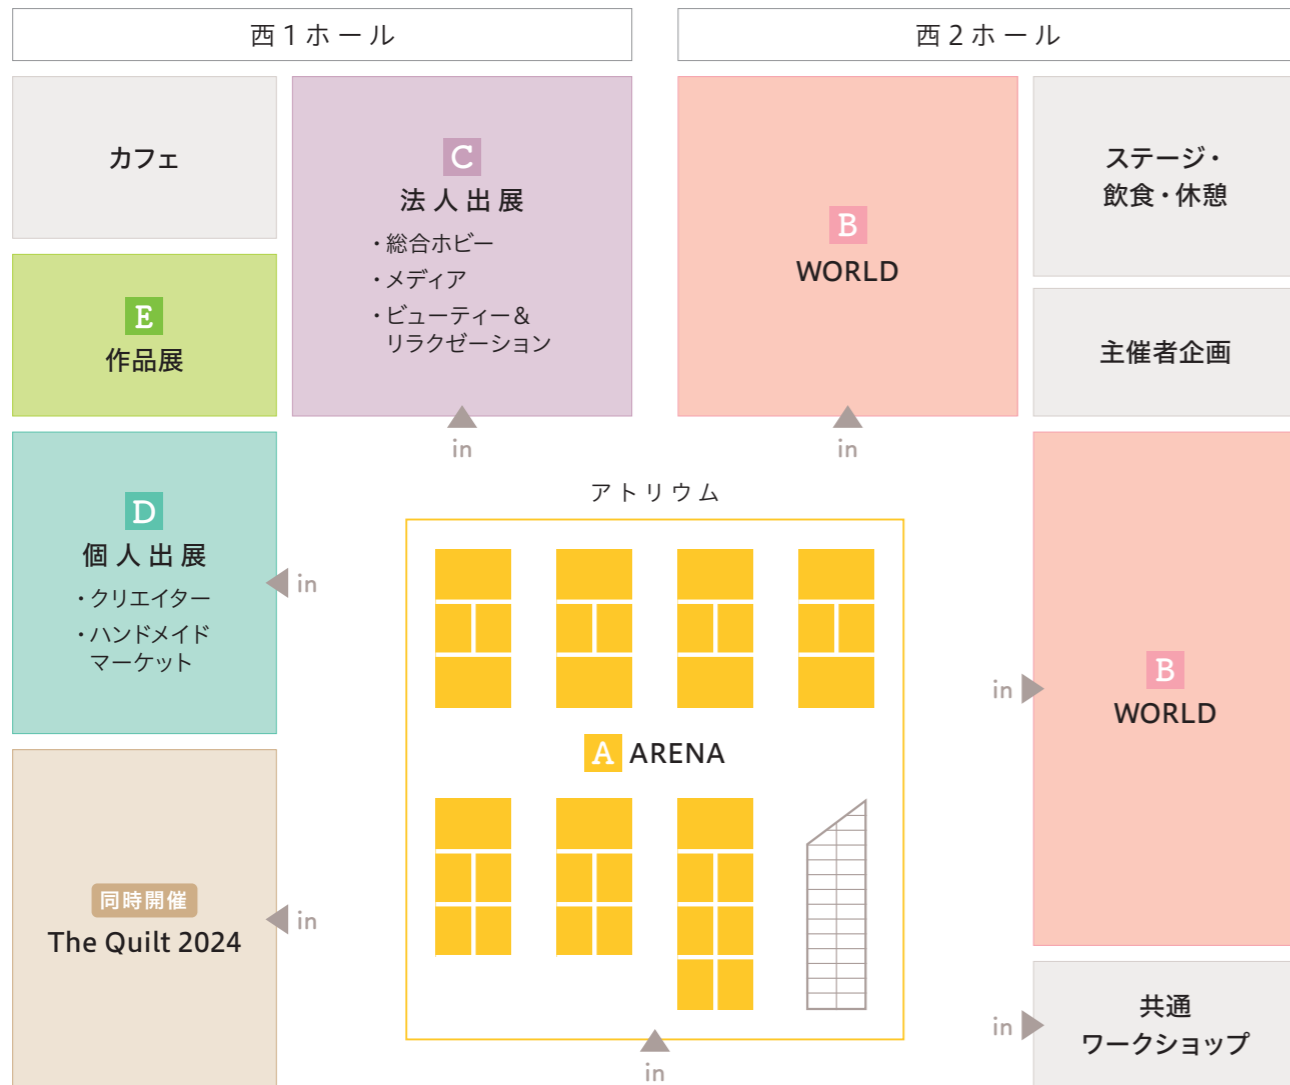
西1ホール

西2ホール

カフェ

C
法人出展
・総合ホビー
・メディア
・ビューティー&リラクゼーション

B
WORLD

ステージ・
飲食・休憩

E
作品展

主催者企画

in

in

D
個人出展
・クリエイター
・ハンドメイドマーケット

in

アトリウム

in

B
WORLD

A ARENA

同時開催
The Quilt 2024

in

in

共通
ワークショップ

in